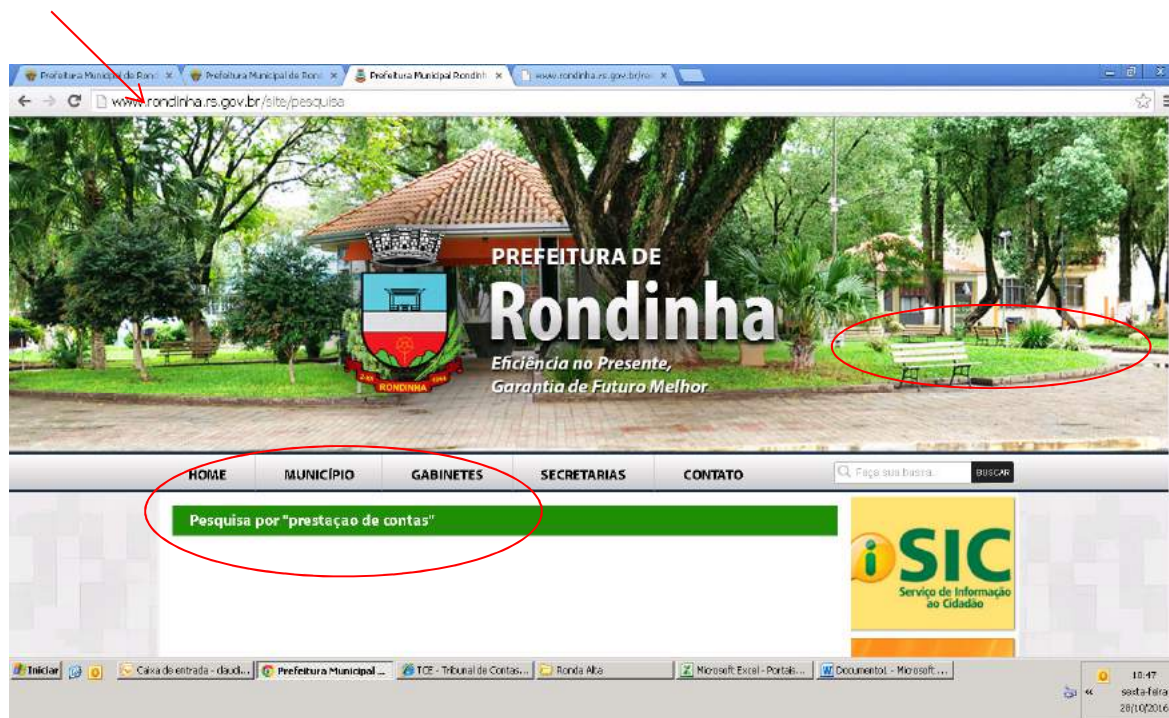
Prefeitura Municipal de Rond ×
Prefeitura Municipal de Ronc ×
Prefeitura Municipal Rondinh ×
www.rondinha.rs.gov.br/ro ×

www.rondinha.rs.gov.br/site/pesquisa

RONDINHA

PREFEITURA DE
Rondinha
Eficiência no Presente,
Garantia de Futuro Melhor

HOME
MUNICÍPIO
GABINETES
SECRETARIAS
CONTATO
Faça sua busca...
BUSCAR

Pesquisa por "prestaçao de contas"

SIC
Serviço de Informação ao Cidadão

Iniciar
Caixa de entrada - daudi...
Prefeitura Municipal ...
TCE - Tribunal de Contas...
Ronda Alta
Microsoft Excel - Portais...
Documento1 - Microsoft ...
10:47
sexta-feira
28/10/2016